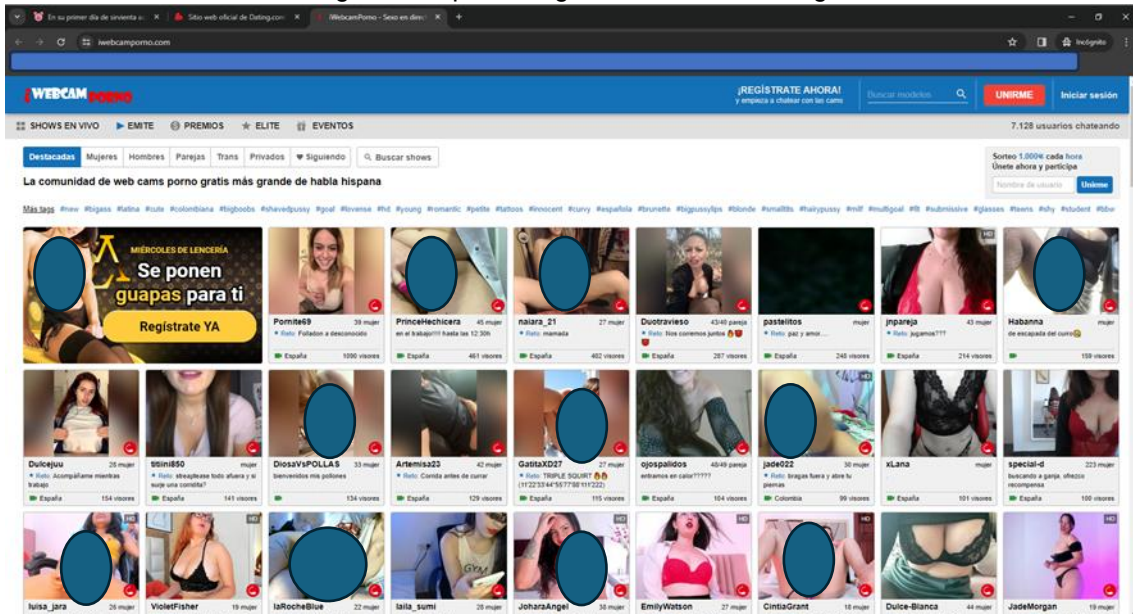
En su primer día de sirvienta s... | Sitio web oficial de Dating.com | iWebcamPorno - Sexo en direc...

iwebcamporno.com

Incógnito

¡WEBCAM PORNO

¡REGÍSTRATE AHORA! y empieza a chatear con las cams

Buscar modelos

UNIRME

Iniciar sesión

SHOWS EN VIVO | EMITE | PREMIOS | ELITE | EVENTOS

7.128 usuarios chateando

Destacadas | Mujeres | Hombres | Parejas | Trans | Privados | Siguiendo | Buscar shows

Sorteo 1.000€ cada hora
Únete ahora y participa

Nombre de usuario | Únete

La comunidad de web cams porno gratis más grande de habla hispana

Más tags #new #bigass #latina #cute #colombiana #bigboobs #shavedpussy #goal #lovense #hd #young #romantic #petite #tattoos #innocent #curvy #española #brunette #bigpussylips #blonde #smalltits #hairypussy #milf #multigoal #lt #submissive #glasses #teens #shy #student #bbw

MIÉRCOLES DE LENCERÍA
Se ponen guapas para ti
Regístrate YA

Pornite69 39 mujer
Reto: Follador a desconocido
España 1090 visores

PrinceHechicera 45 mujer
en el trabajo!!!! hasta las 12:30h
España 461 visores

naiara_21 27 mujer
Reto: mamada
España 402 visores

Duotravieso 43/40 pareja
Reto: nos corremos juntos
España 287 visores

pastelitos mujer
Reto: paz y amor....
España 248 visores

jnpareja 43 mujer
Reto: jugamos???
España 214 visores

Habanna mujer
de escapada del curro
159 visores

Dulcejuu 26 mujer
Reto: Acompáñame mientras trabajo
España 154 visores

titiini850 mujer
Reto: streaptease todo afuera y sube una cornilla?
España 141 visores

DiosaVsPOLLAS 33 mujer
bienvenidos mis pollones
134 visores

Artemisa23 42 mujer
Reto: Corrida antes de currar
España 129 visores

GatitaXD27 27 mujer
Reto: TRIPLE SQUIRT (11'22'33'44'55'77'88'111'222)
España 115 visores

ojospalidos 40/49 pareja
entramos en calor?????
España 104 visores

jade022 30 mujer
Reto: bragas fuera y abre tu piernas
Colombia 99 visores

xLana mujer
España 101 visores

special-d 223 mujer
buscando a ganja, ofrezco recompensa
España 100 visores

luisa_jara 26 mujer
VioletFisher 19 mujer
laRocheBlue 22 mujer
laila_sumi 28 mujer
JoharaAngel 30 mujer
EmilyWatson 27 mujer
CintiaGrant 18 mujer
Dulce-Blanca 44 mujer
JadeMorgan 19 mujer